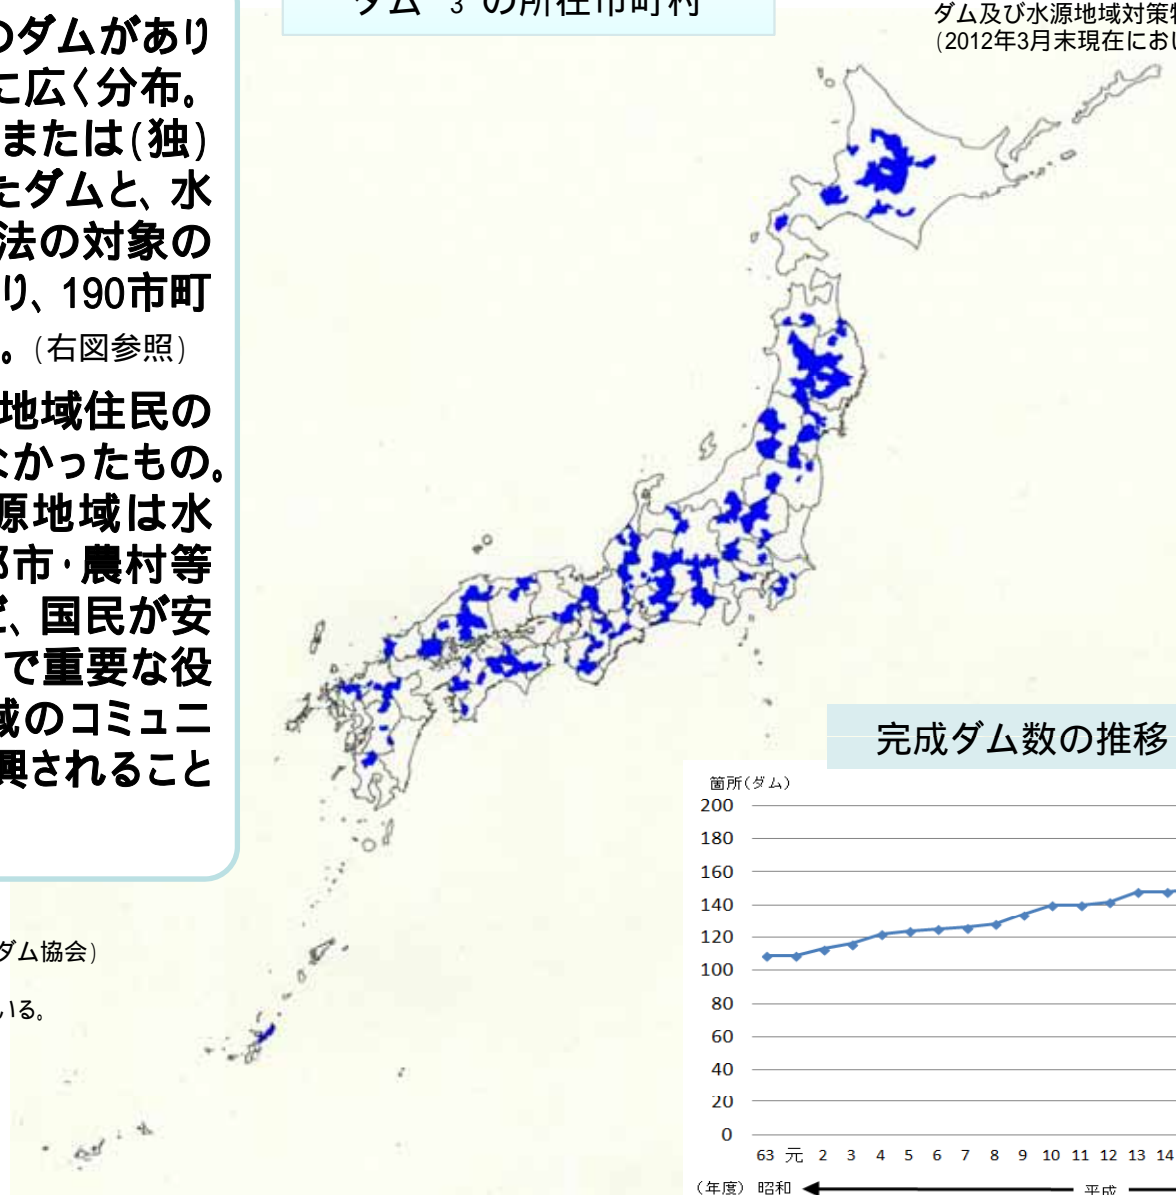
のダムがあり
こ広く分布。
または(独)
たダムと、水
法の対象の
り、190市町
。(右図参照)

地域住民の
かったもの。
原地域は水
市・農村等
、国民が安
で重要な役
域のコミュニ
興されること

ダム協会)

いる。

ダム $_3$ の所在市町村

ダム及び水源地域対策特
(2012年3月末現在におい

完成ダム数の推移

箇所(ダム)
200
180
160
140
120
100
80
60
40
20
0
63 元 2 3 4 5 6 7 8 9 10 11 12 13 14
(年度) 昭和 平成